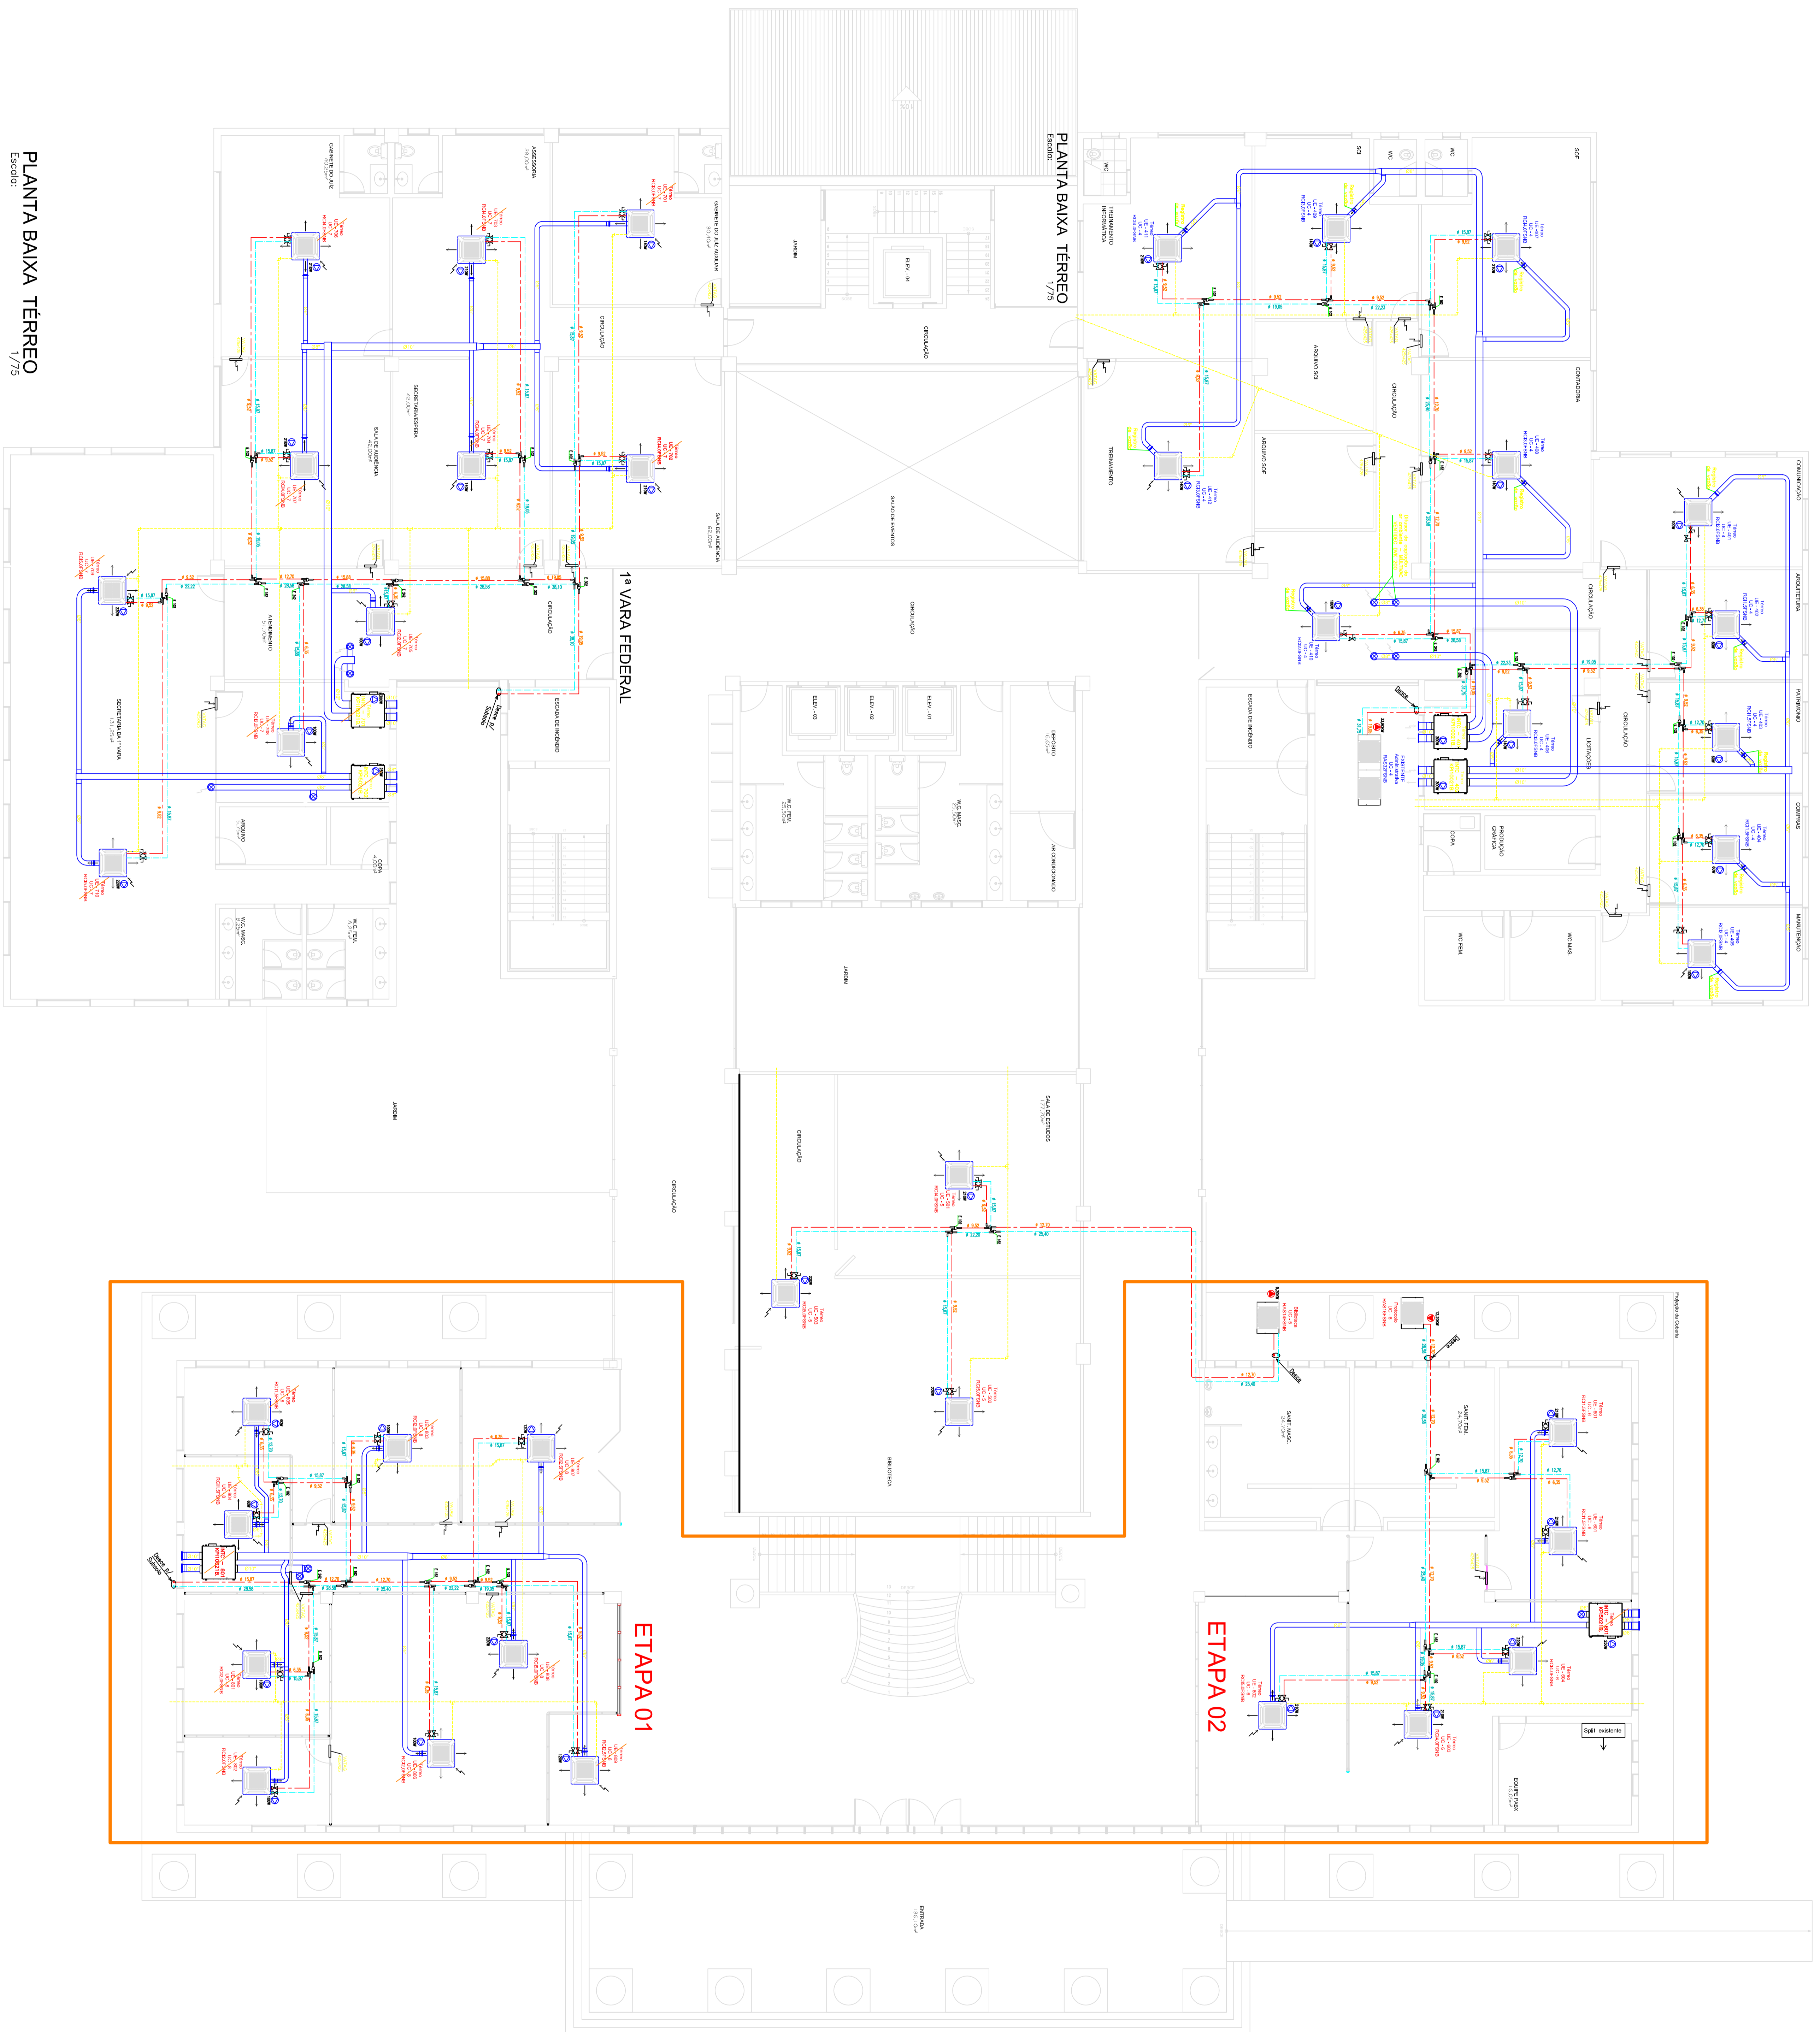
PLANTA BAIXA TÉRREO
Escala: 1/75

PLANTA BAIXA TÉRREO
Escala: 1/75

1ª VARA FEDERAL

ETAPA 01

ETAPA 02

GABINETE DO JUIZ

ASSESSORIA

GABINETE DO JUIZ AUXILIAR

SECRETARIA/ESPERA

SALA DE AUDIÊNCIA

CIRCULAÇÃO

SALA DE AUDIÊNCIA

ATENDIMENTO

SECRETARIA DA 1ª VARA

ARQUIVO

COPA

W.C. MASC.

W.C. FEM.

ESCADA DE INCÊNDIO

SALÃO DE EVENTOS

CIRCULAÇÃO

JARDIM

ELEV. - 04

ELEV. - 03

ELEV. - 02

ELEV. - 01

W.C. FEM.

W.C. MASC.

DEPÓSITO

AR CONDICIONADO

JARDIM

TREINAMENTO INFORMÁTICA

TREINAMENTO

ARQUIVO SCI

ARQUIVO SOF

CIRCULAÇÃO

CONTADORIA

SOF

SCI

WC

WC

COMUNICAÇÃO

ARQUITETURA

PATRIMÔNIO

LICITAÇÕES

COMPRAS

MANUTENÇÃO

PRODUÇÃO GRÁFICA

COPA

WC FEM.

WC MAS.

ESCADA DE INCÊNDIO

CIRCULAÇÃO

SALA DE ESTUDOS

BIBLIOTECA

JARDIM

CIRCULAÇÃO

SANIT. MASC.

SANIT. FEM.

EQUIPE PABX

Split existente

ENTRADA

Projeção da Cobertura

Dreno p/ Sumidouro

EXISTENTE